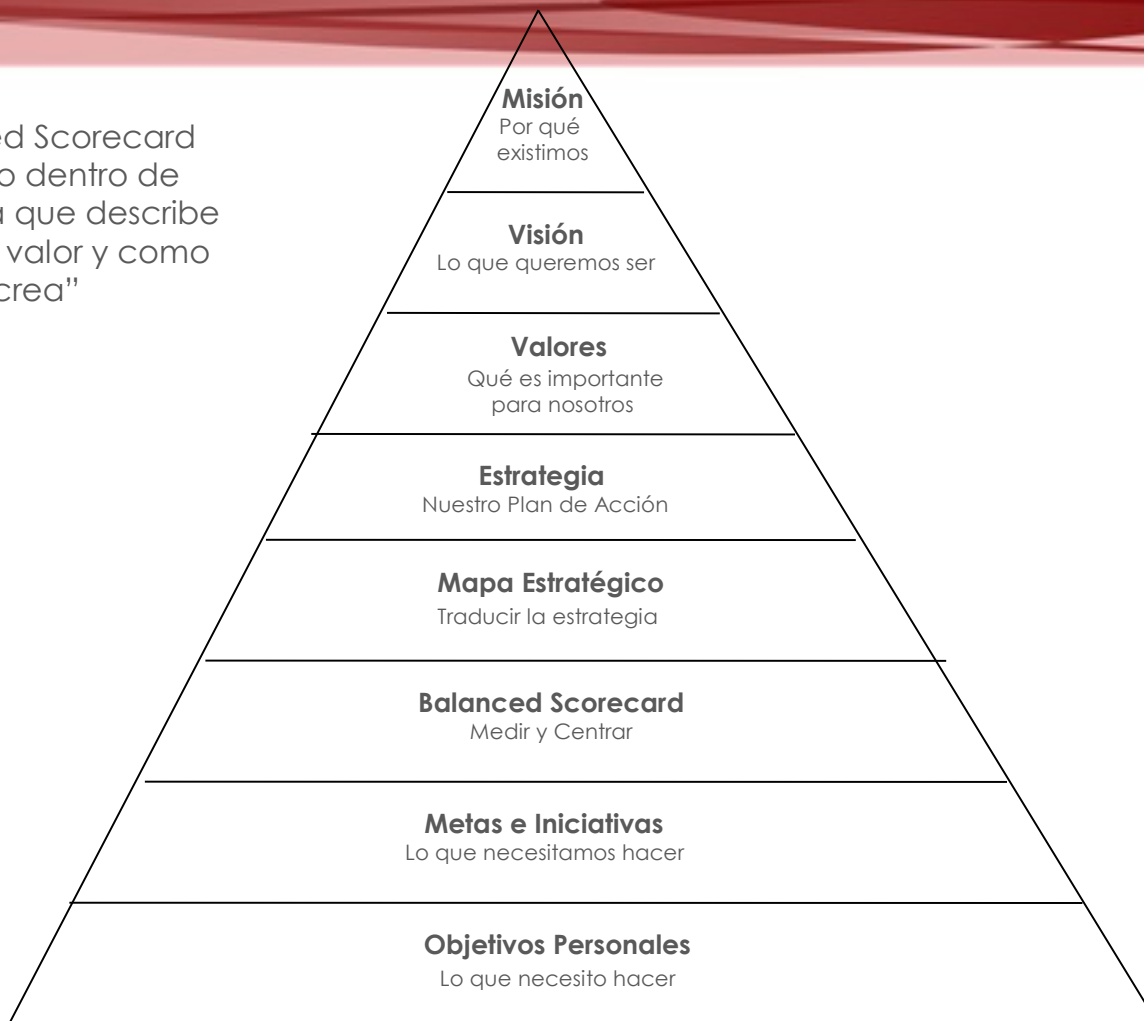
ed Scorecard
o dentro de
a que describe
valor y como
crea"

**Misión**
Por qué existimos

**Visión**
Lo que queremos ser

**Valores**
Qué es importante para nosotros

**Estrategia**
Nuestro Plan de Acción

**Mapa Estratégico**
Traducir la estrategia

**Balanced Scorecard**
Medir y Centrar

**Metas e Iniciativas**
Lo que necesitamos hacer

**Objetivos Personales**
Lo que necesito hacer